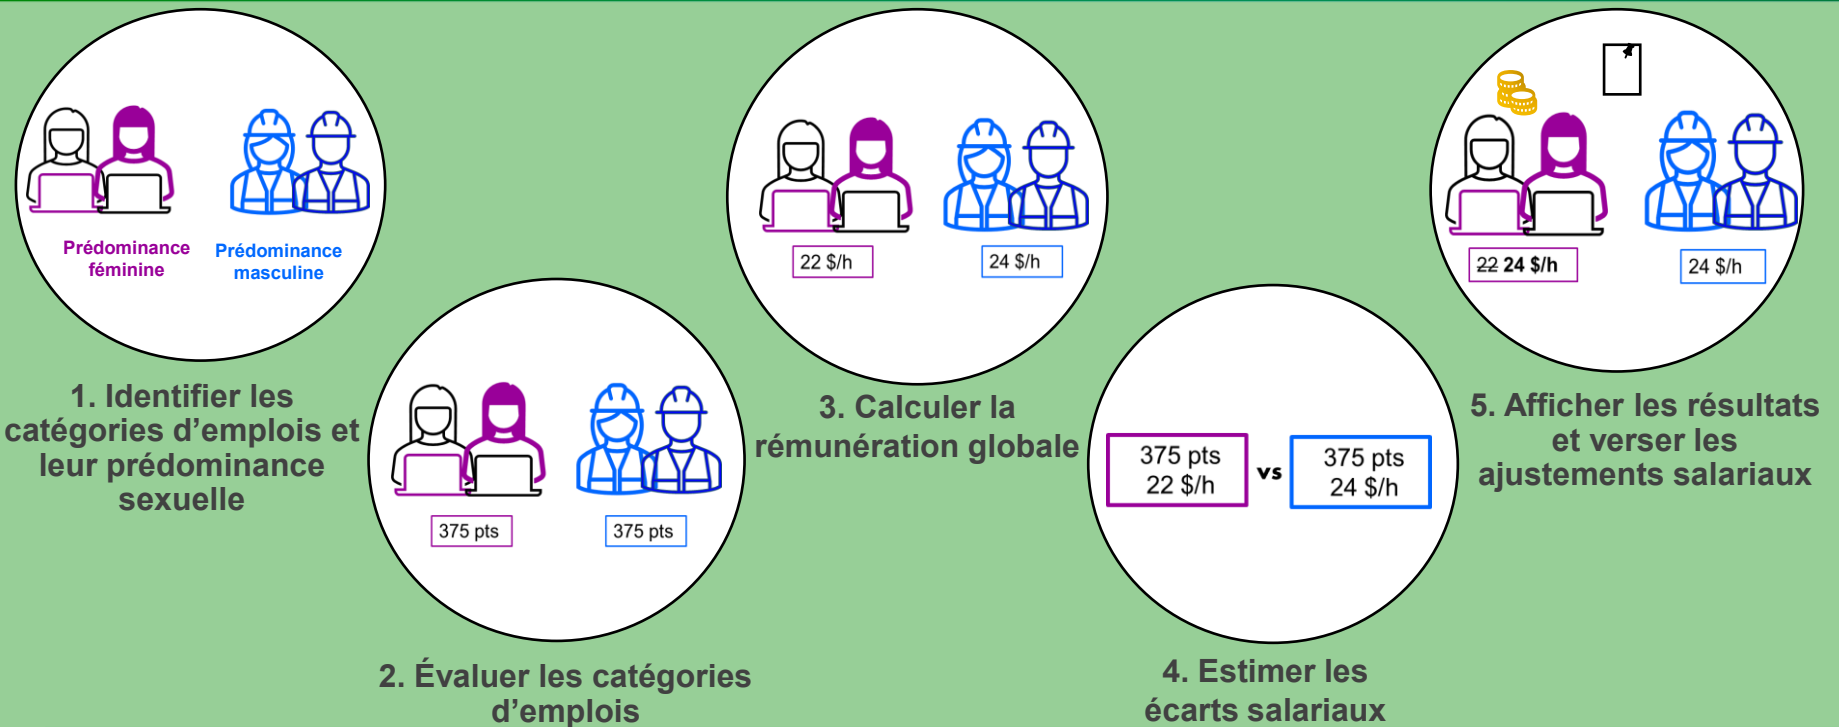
Prédominance féminine

Prédominance masculine

1. Identifier les catégories d'emplois et leur prédominance sexuelle

375 pts

375 pts

2. Évaluer les catégories d'emplois

22 $/h

24 $/h

3. Calculer la rémunération globale

375 pts 22 $/h

vs

375 pts 24 $/h

4. Estimer les écarts salariaux

~~22~~ 24 $/h

24 $/h

5. Afficher les résultats et verser les ajustements salariaux